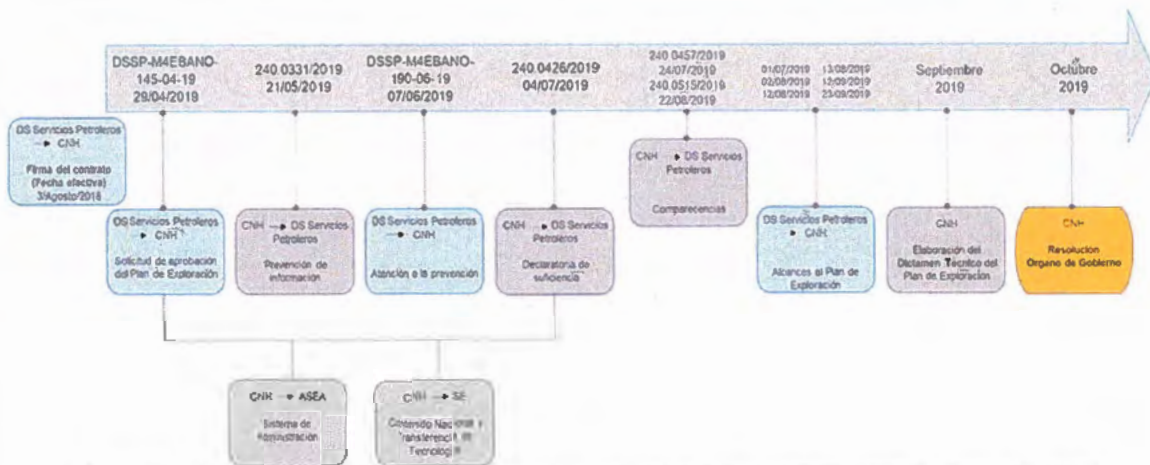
DSSP-M4EBANO-145-04-19
29/04/2019

240.0331/2019
21/05/2019

DSSP-M4EBANO-190-06-19
07/06/2019

240.0426/2019
04/07/2019

240.0457/2019
24/07/2019
240.0515/2019
22/08/2019

01/07/2019 13/08/2019
02/08/2019 12/09/2019
12/08/2019 23/09/2019

Septiembre
2019

Octubre
2019

DS Servicios Petroleros → CNH
Firma del contrato (Fecha efectiva) 3/Agosto/2018

DS Servicios Petroleros → CNH
Solicitud de aprobación del Plan de Exploración

CNH → DS Servicios Petroleros
Prevención de información

DS Servicios Petroleros → CNH
Atención a la prevención

CNH → DS Servicios Petroleros
Declaratoria de suficiencia

CNH → DS Servicios Petroleros
Comparecencias

DS Servicios Petroleros → CNH
Alcances al Plan de Exploración

CNH
Elaboración del Dictamen Técnico del Plan de Exploración

CNH
Resolución Órgano de Gobierno

CNH → ASEA
Sistema de Administración

CNH → SE
Contenido Nacional y Transferencia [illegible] Tecnología